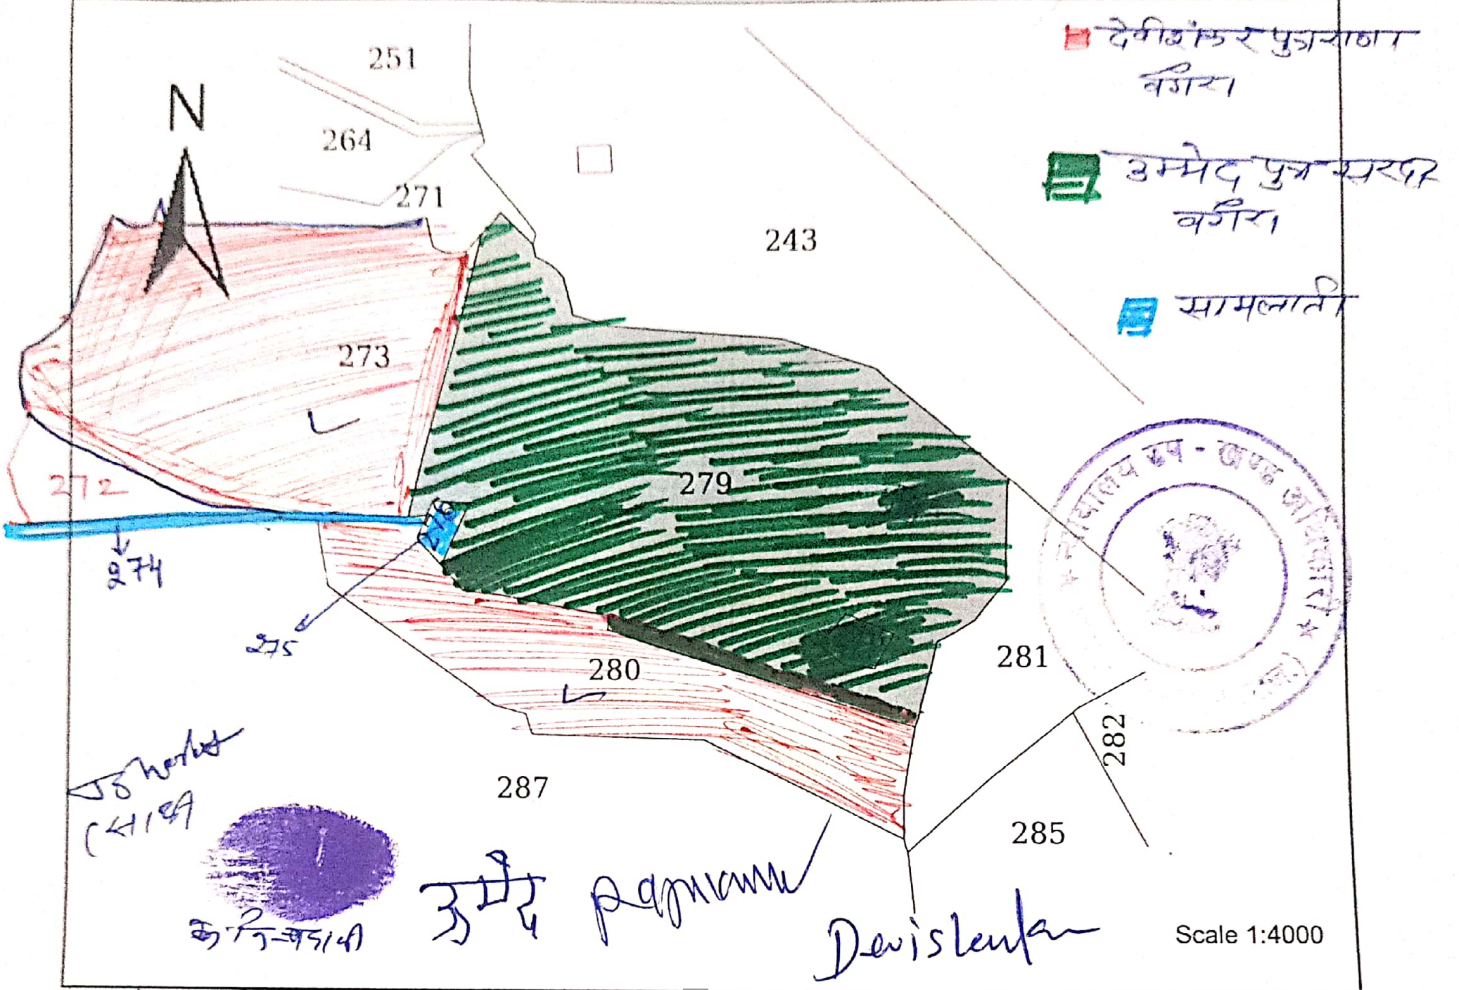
N

251

264

271

243

273

272

274

275

276

279

280

281

282

287

285

देविशंकर पुत्रखाणा वगैरा

उम्मेद पुत्र सरदार वगैरा

सामलाती

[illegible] - खण्ड अधिकारी

J8 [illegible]

(41184

क.नि.खसावि

उमैद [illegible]

Devishankar

Scale 1:4000